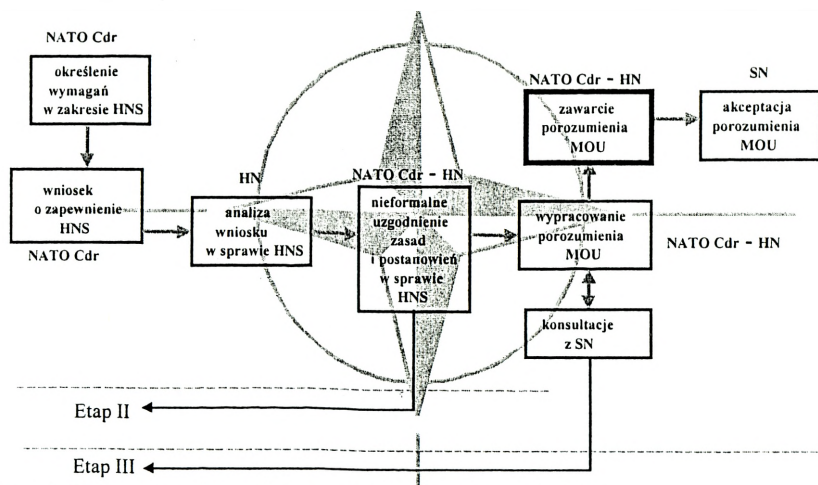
NATO Cdr

określenie wymagań w zakresie HNS

wniosek o zapewnienie HNS

NATO Cdr

HN

analiza wniosku w sprawie HNS

NATO Cdr - HN

nieformalne uzgodnienie zasad i postanowień w sprawie HNS

NATO Cdr - HN

zawarcie porozumienia MOU

SN

akceptacja porozumienia MOU

wypracowanie porozumienia MOU

NATO Cdr - HN

konsultacje z SN

Etap II

Etap III